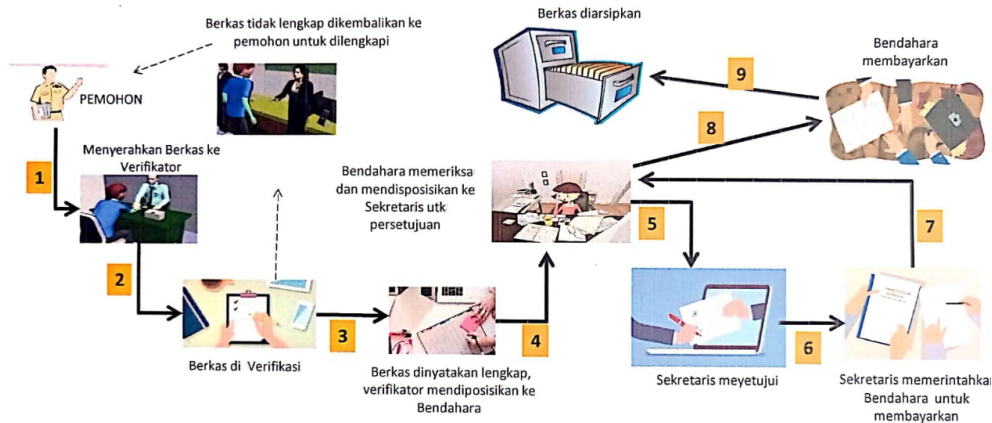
Berkas tidak lengkap dikembalikan ke pemohon untuk dilengkapi

PEMOHON

1

Menyerahkan Berkas ke Verifikator

2

Berkas di Verifikasi

3

Berkas dinyatakan lengkap, verifikator mendiposisikan ke Bendahara

4

Bendahara memeriksa dan mendisposisikan ke Sekretaris utk persetujuan

5

Sekretaris meyetujui

6

Sekretaris memerintahkan Bendahara untuk membayarkan

7

8

Bendahara membayarkan

9

Berkas diarsipkan